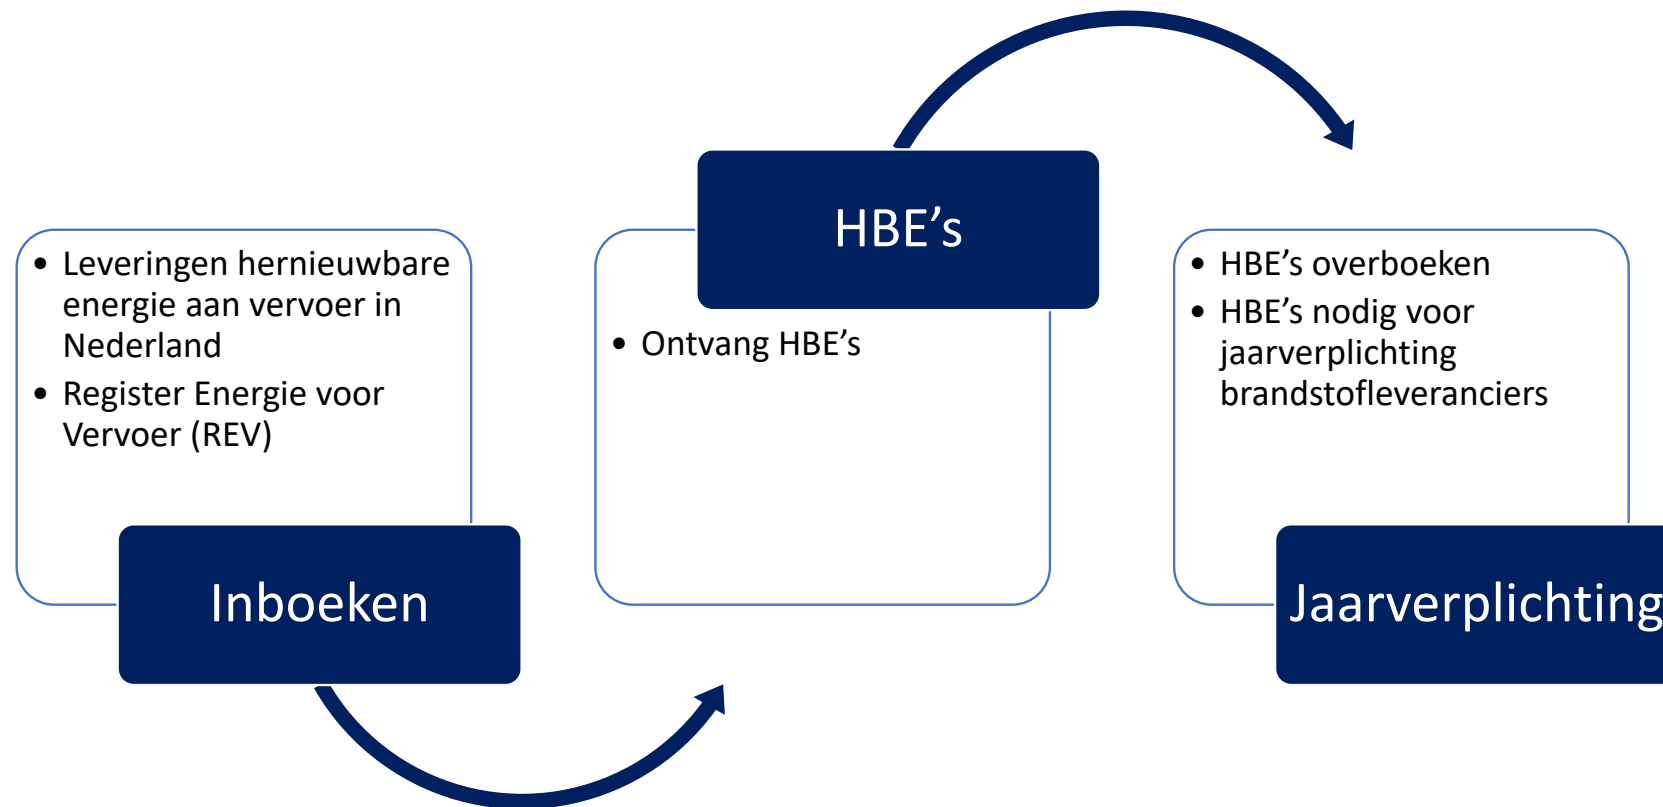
- Leveringen hernieuwbare energie aan vervoer in Nederland
- Register Energie voor Vervoer (REV)

Inboeken

HBE’s

- Ontvang HBE’s

- HBE’s overboeken
- HBE’s nodig voor jaarverplichting brandstofleveranciers

Jaarverplichting